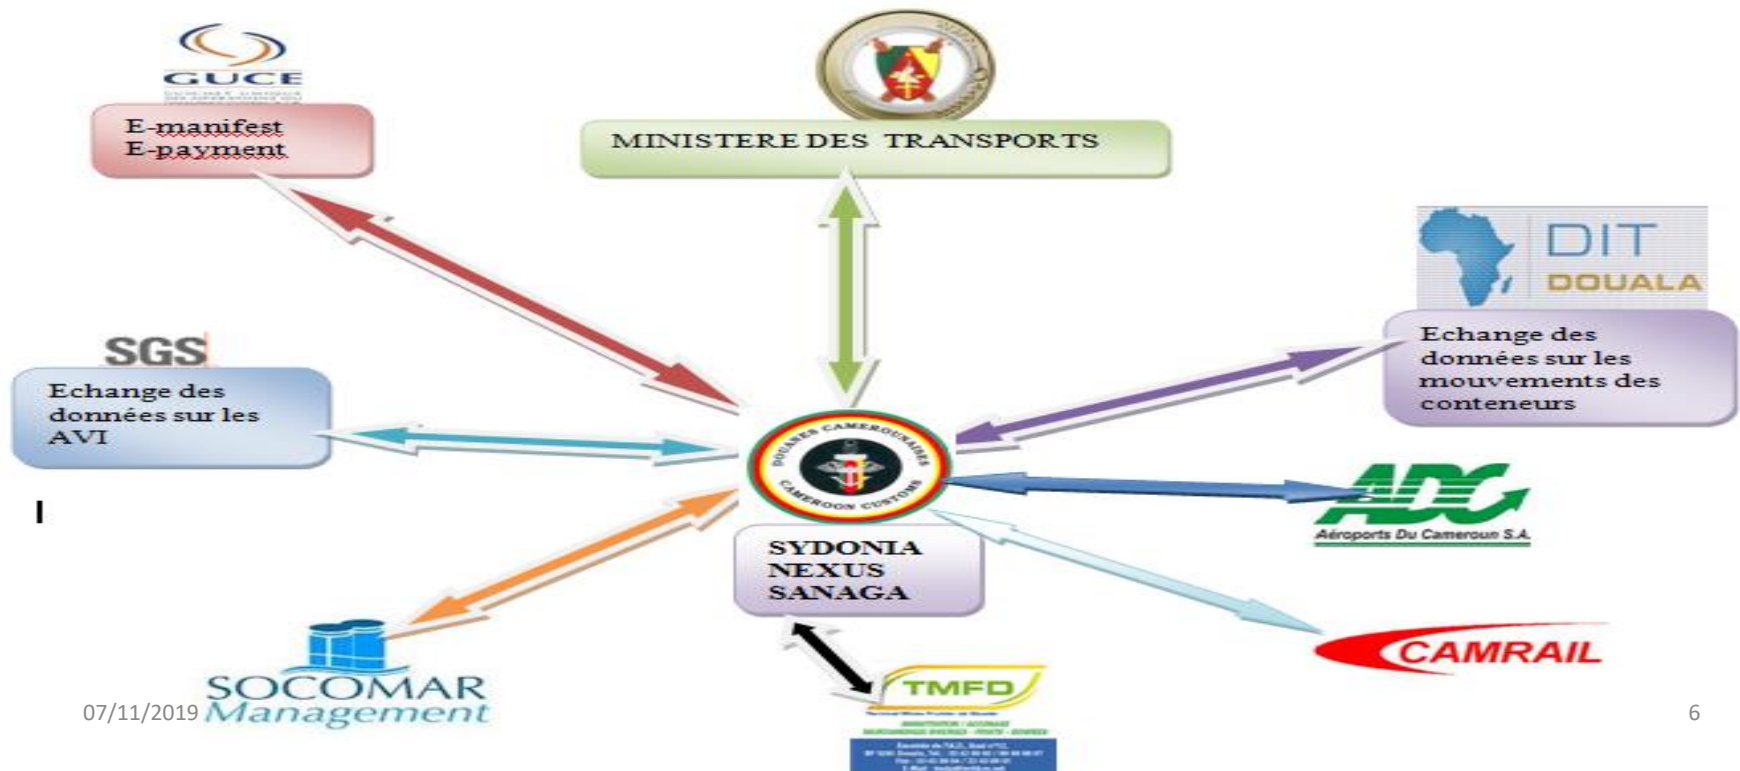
GUCE

E-manifest
E-payment

MINISTERE DES TRANSPORTS

DIT
DOUALA

Echange des données sur les mouvements des conteneurs

SGS

Echange des données sur les AVI

I

DOUANES CAMEROUNAISES
CAMEROON CUSTOMS

ADC
Aéroports Du Cameroun S.A.

SYDONIA
NEXUS
SANAGA

CAMRAIL

SOCOMAR
Management

07/11/2019

TMFD

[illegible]

6